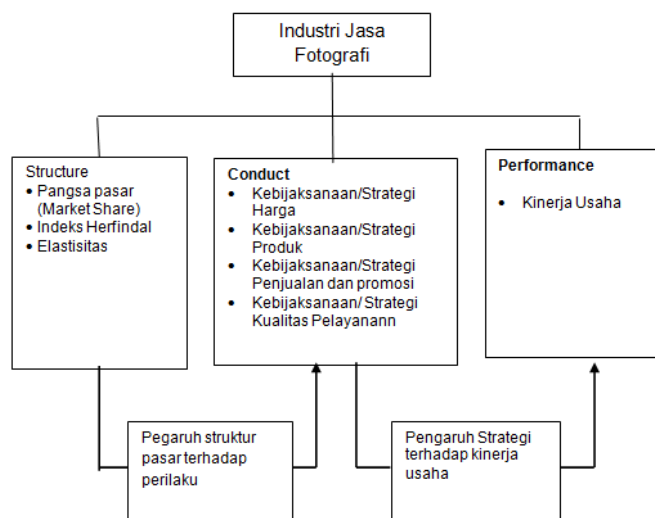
Industri Jasa Fotografi

Structure
• Pangsa pasar (Market Share)
• Indeks Herfindal
• Elastisitas

Conduct
• Kebijaksanaan/Strategi Harga
• Kebijaksanaan/Strategi Produk
• Kebijaksanaan/Strategi Penjualan dan promosi
• Kebijaksanaan/ Strategi Kualitas Pelayanann

Performance
• Kinerja Usaha

Pegaruh struktur pasar terhadap perilaku

Pengaruh Strategi terhadap kinerja usaha